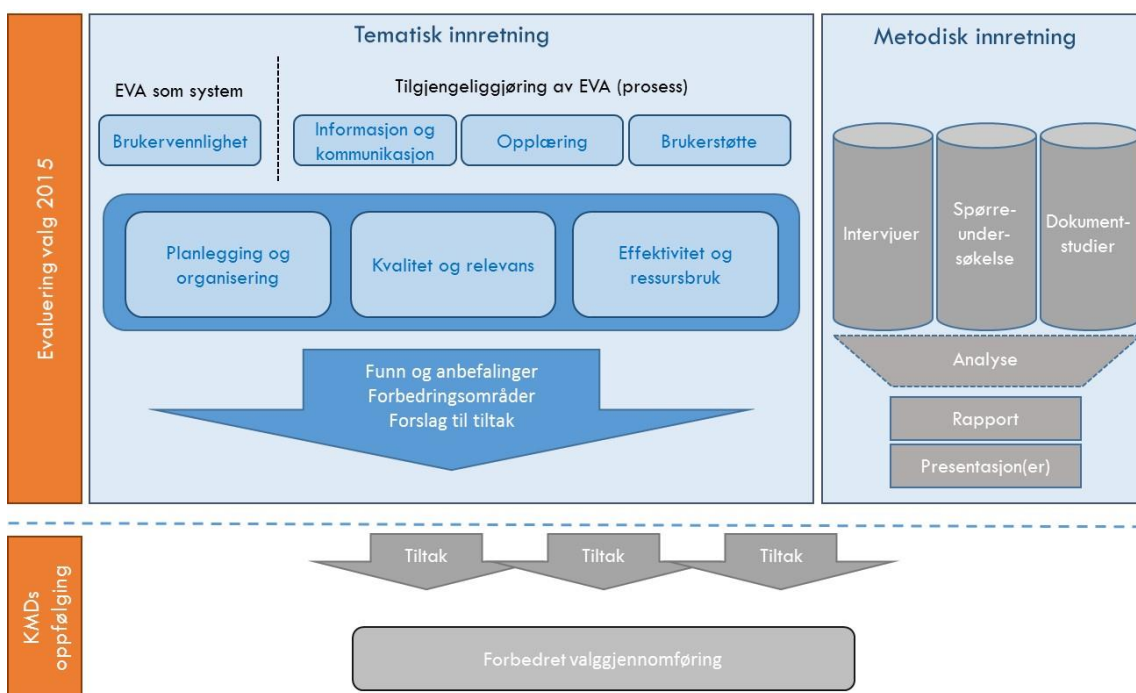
Evaluering valg 2015

Tematisk innretning

EVA som system

Tilgjengeliggjøring av EVA (prosess)

Brukervennlighet

Informasjon og kommunikasjon

Opplæring

Brukerstøtte

Planlegging og organisering

Kvalitet og relevans

Effektivitet og ressursbruk

Funn og anbefalinger
Forbedringsområder
Forslag til tiltak

Metodisk innretning

Intervjuer

Spørreundersøkelse

Dokumentstudier

Analyse

Rapport

Presentasjon(er)

KMDs oppfølging

Tiltak

Tiltak

Tiltak

Forbedret valggjennomføring